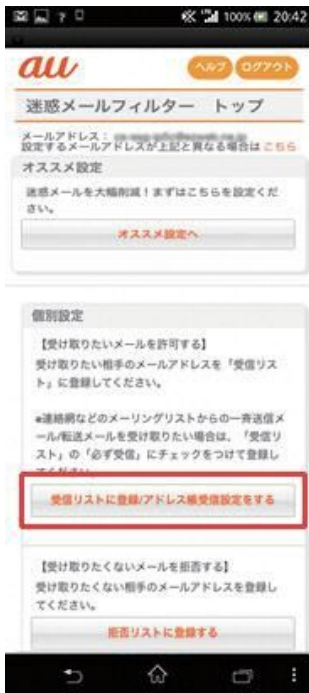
100% 20:42

au

ヘルプ ログアウト

迷惑メールフィルター トップ

メールアドレス：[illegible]
設定するメールアドレスが上記と異なる場合は こちら

オススメ設定

迷惑メールを大幅削減！まずはこちらを設定ください。

オススメ設定へ

個別設定

【受け取りたいメールを許可する】
受け取りたい相手のメールアドレスを「受信リスト」に登録してください。

●連絡網などのメーリングリストからの一斉送信メール/転送メールを受け取りたい場合は、「受信リスト」の「必ず受信」にチェックをつけて登録してください。

受信リストに登録/アドレス帳受信設定をする

【受け取りたくないメールを拒否する】
受け取りたくない相手のメールアドレスを登録してください。

拒否リストに登録する